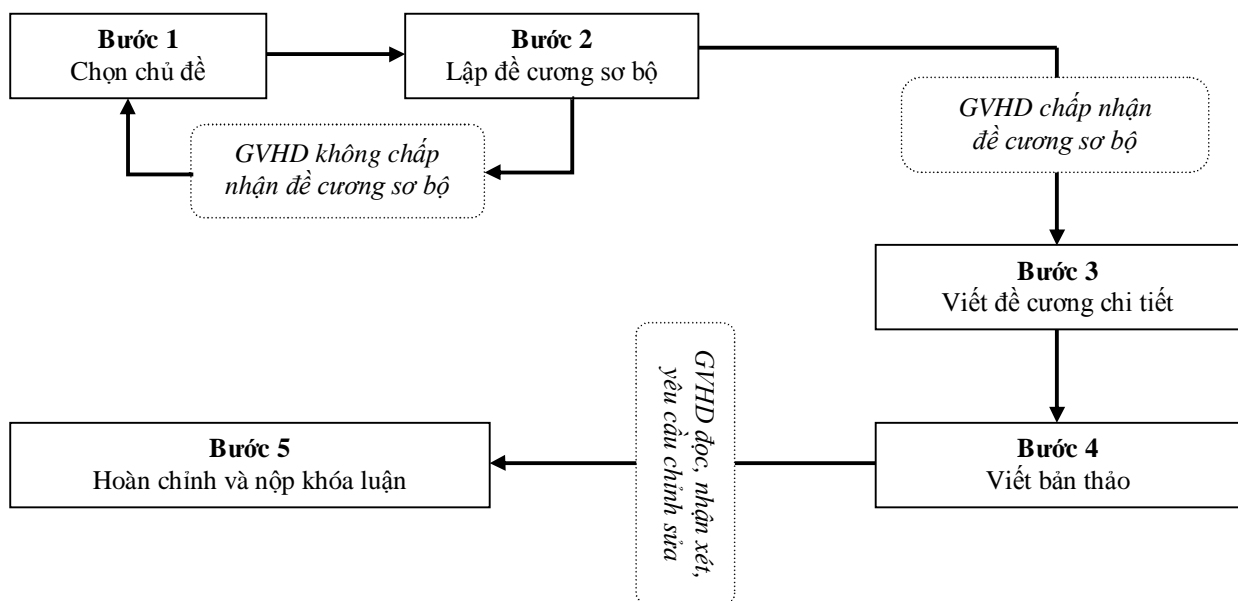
**Bước 1**
Chọn chủ đề

**Bước 2**
Lập đề cương sơ bộ

*GVHD không chấp nhận đề cương sơ bộ*

*GVHD chấp nhận đề cương sơ bộ*

**Bước 3**
Viết đề cương chi tiết

*GVHD đọc, nhận xét, yêu cầu chỉnh sửa*

**Bước 5**
Hoàn chỉnh và nộp khóa luận

**Bước 4**
Viết bản thảo